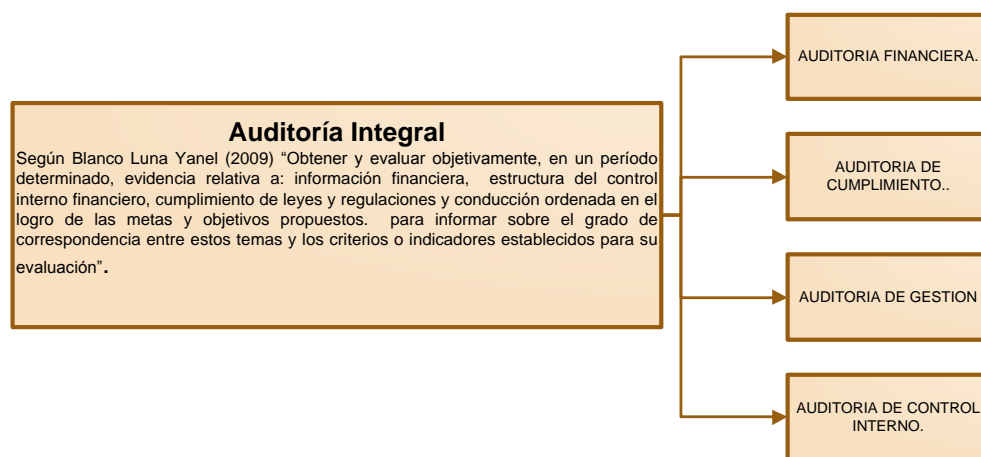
Auditoría Integral

Según Blanco Luna Yanel (2009) “Obtener y evaluar objetivamente, en un período determinado, evidencia relativa a: información financiera, estructura del control interno financiero, cumplimiento de leyes y regulaciones y conducción ordenada en el logro de las metas y objetivos propuestos. para informar sobre el grado de correspondencia entre estos temas y los criterios o indicadores establecidos para su evaluación”.

AUDITORIA FINANCIERA.

AUDITORIA DE CUMPLIMIENTO..

AUDITORIA DE GESTION

AUDITORIA DE CONTROL INTERNO.